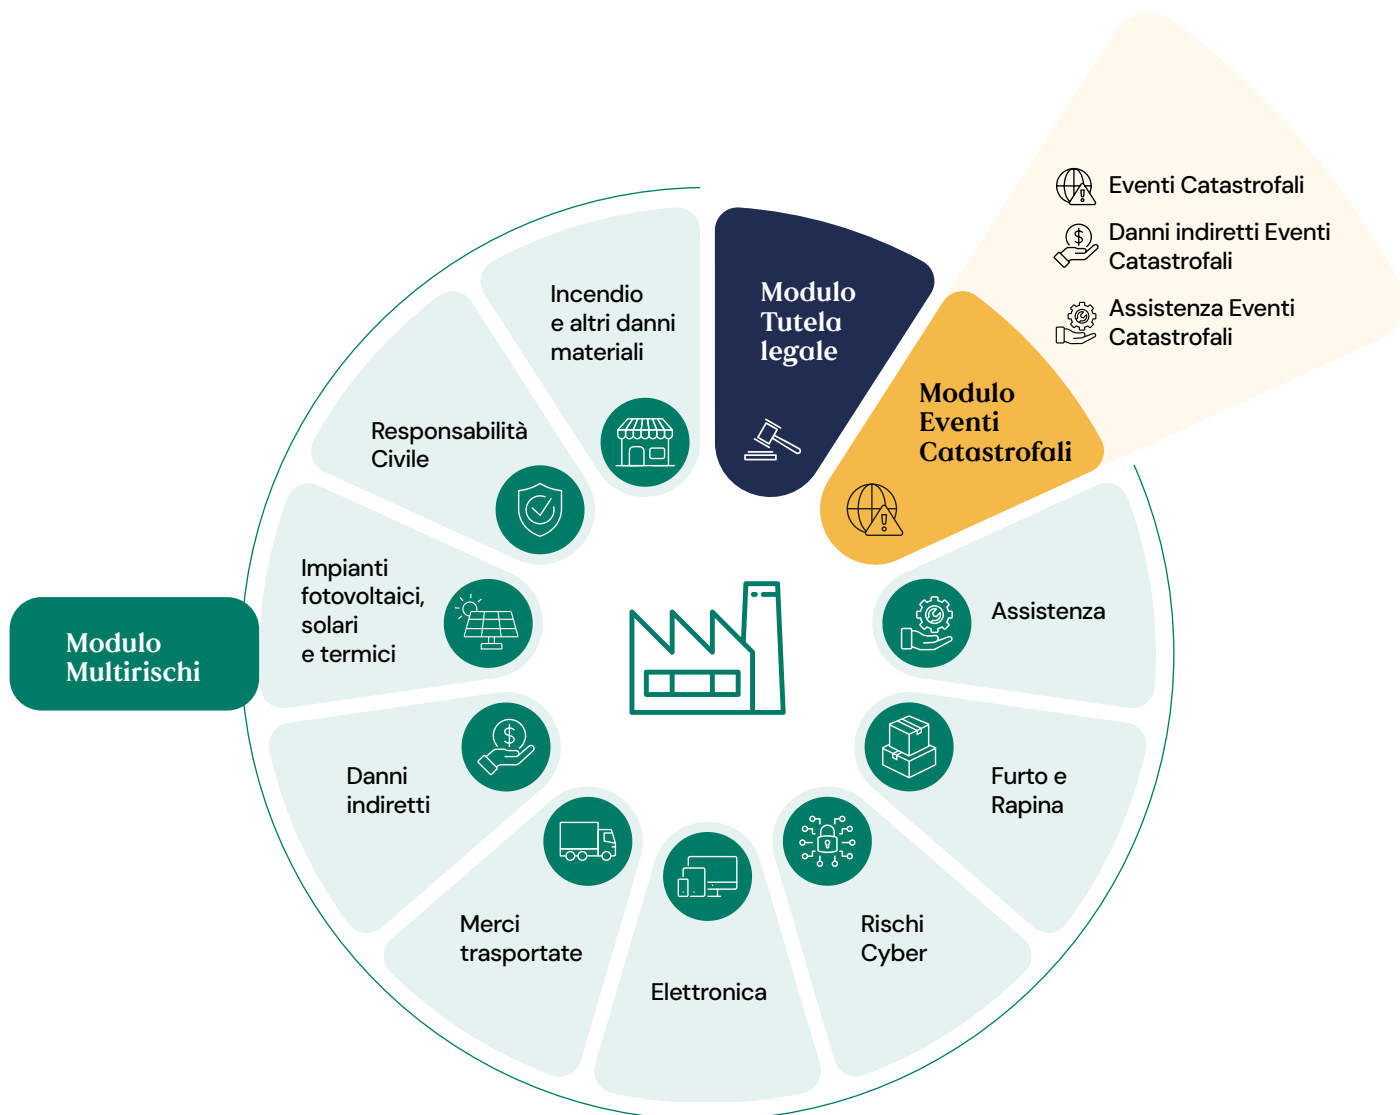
Eventi Catastrofali

Danni indiretti Eventi Catastrofali

Assistenza Eventi Catastrofali

Modulo Tutela legale

Modulo Eventi Catastrofali

Incendio e altri danni materiali

Responsabilità Civile

Impianti fotovoltaici, solari e termici

Modulo Multirischi

Assistenza

Danni indiretti

Furto e Rapina

Merci trasportate

Elettronica

Rischi Cyber